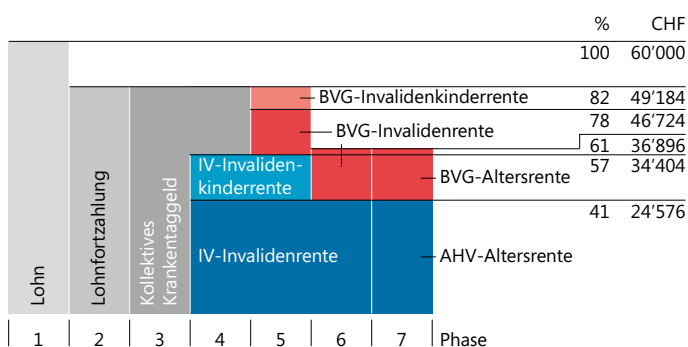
| % | CHF |
|---|---|
| 100 | 60'000 |
| 82 | 49'184 |
| 78 | 46'724 |
| 61 | 36'896 |
| 57 | 34'404 |
| 41 | 24'576 |

Lohn

Lohnfortzahlung

Kollektives Krankentaggeld

BVG-Invalidenkinderrente

BVG-Invalidenrente

IV-Invalidenkinderrente

BVG-Altersrente

IV-Invalidenrente

AHV-Altersrente

1 2 3 4 5 6 7 Phase